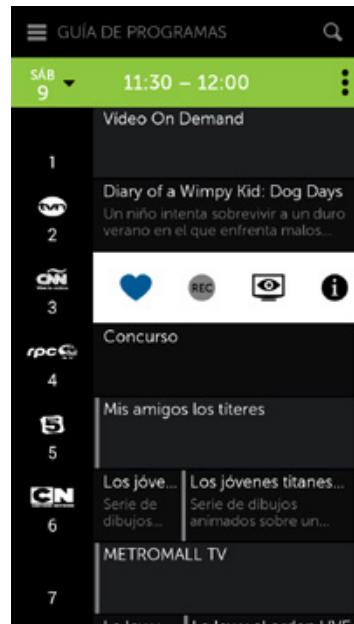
GUÍA DE PROGRAMAS

SÁB 9

11:30 – 12:00

Video On Demand

1

tvn 2

Diary of a Wimpy Kid: Dog Days

Un niño intenta sobrevivir a un duro verano en el que enfrenta malos...

CNN 3

REC

rpc 4

Concurso

5

Mis amigos los titeres

CN 6

Los jóve...

Serie de dibujos...

Los jóvenes titanes...

Serie de dibujos animados sobre un...

METROMALL TV

7

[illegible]